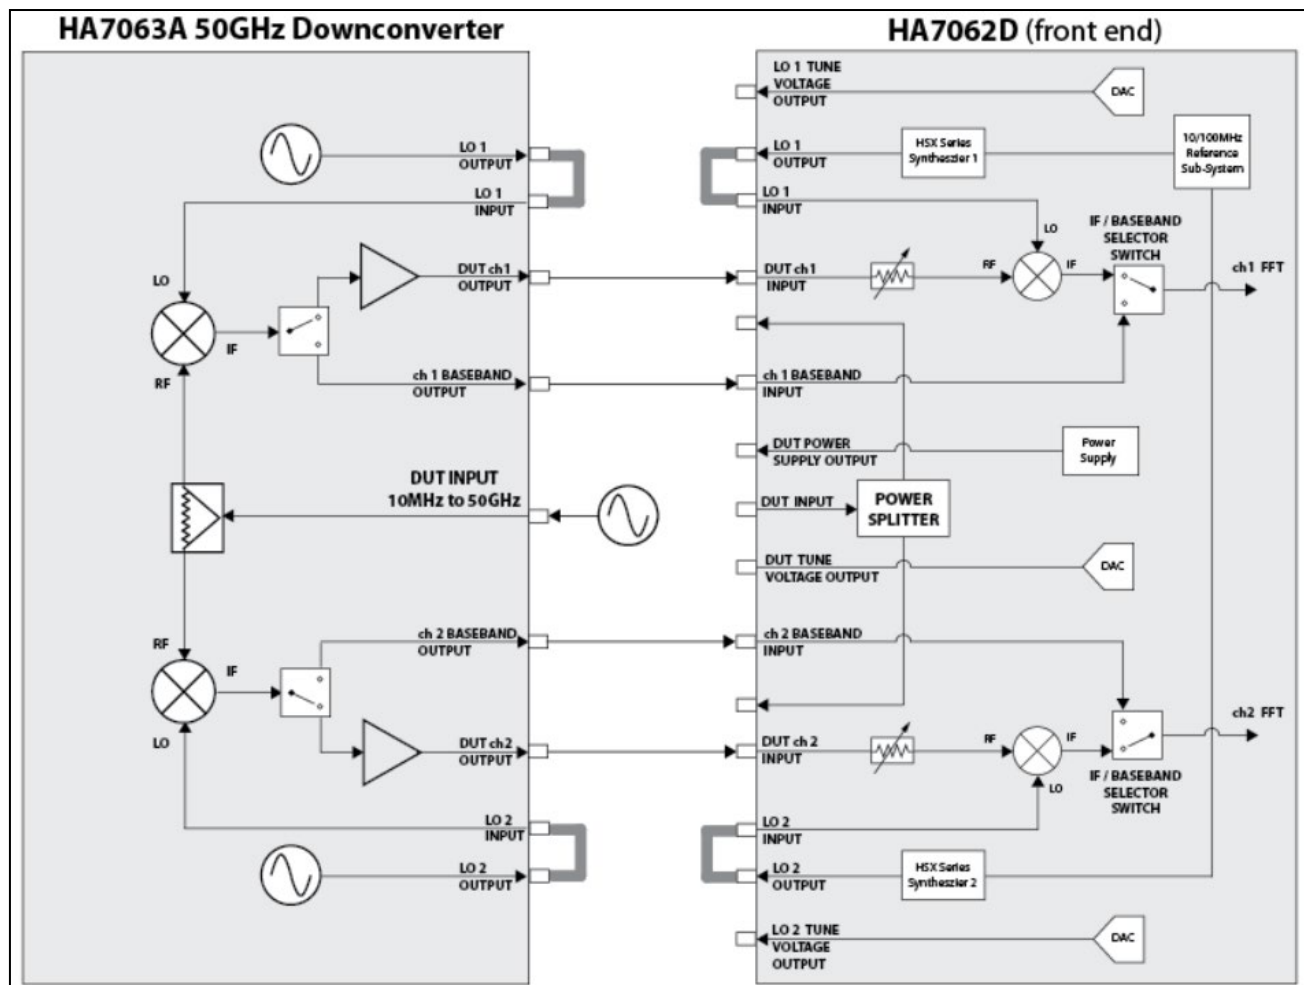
HA7063A 50GHz Downconverter

LO 1 OUTPUT
LO 1 INPUT
LO
DUT ch1 OUTPUT
IF
RF
ch 1 BASEBAND OUTPUT
DUT INPUT 10MHz to 50GHz
RF
IF
ch 2 BASEBAND OUTPUT
LO
DUT ch2 OUTPUT
LO 2 INPUT
LO 2 OUTPUT

HA7062D (front end)

LO 1 TUNE VOLTAGE OUTPUT
DAC
LO 1 OUTPUT
HSX Series Syntheszier 1
10/100MHz Reference Sub-System
LO 1 INPUT
LO
IF / BASEBAND SELECTOR SWITCH
DUT ch1 INPUT
RF
IF
ch1 FFT
ch 1 BASEBAND INPUT
DUT POWER SUPPLY OUTPUT
Power Supply
DUT INPUT
POWER SPLITTER
DUT TUNE VOLTAGE OUTPUT
DAC
ch 2 BASEBAND INPUT
ch2 FFT
DUT ch 2 INPUT
RF
IF
LO
IF / BASEBAND SELECTOR SWITCH
LO 2 INPUT
LO 2 OUTPUT
HSX Series Syntheszier 2
LO 2 TUNE VOLTAGE OUTPUT
DAC